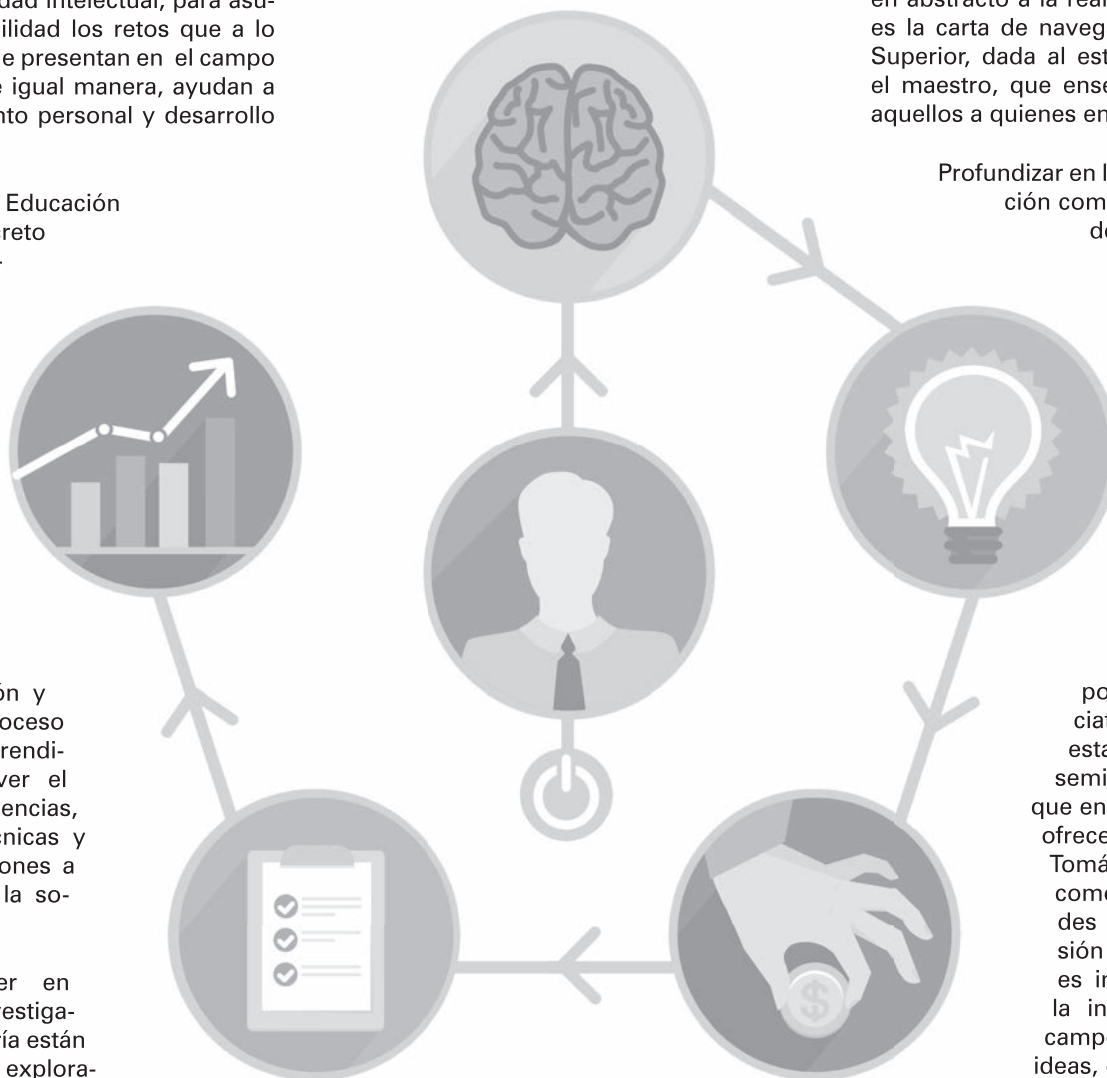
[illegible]dad intelectual, para asu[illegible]ilidad los retos que a lo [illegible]e presentan en el campo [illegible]e igual manera, ayudan a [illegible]nto personal y desarrollo

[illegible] Educación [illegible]reto

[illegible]ón y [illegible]oceso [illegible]rendi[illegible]ver el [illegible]encias, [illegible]nicas y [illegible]ones a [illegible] la so-

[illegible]er en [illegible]estiga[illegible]ía están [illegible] explora-

en abstracto a la real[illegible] es la carta de naveg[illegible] Superior, dada al est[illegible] el maestro, que ense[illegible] aquellos a quienes en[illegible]

Profundizar en l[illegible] ción com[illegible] de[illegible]

po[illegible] ciat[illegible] esta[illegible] semi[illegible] que en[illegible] ofrece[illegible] Tomá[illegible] como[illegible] des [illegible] sión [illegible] es in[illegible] la in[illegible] campo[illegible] ideas,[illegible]

$